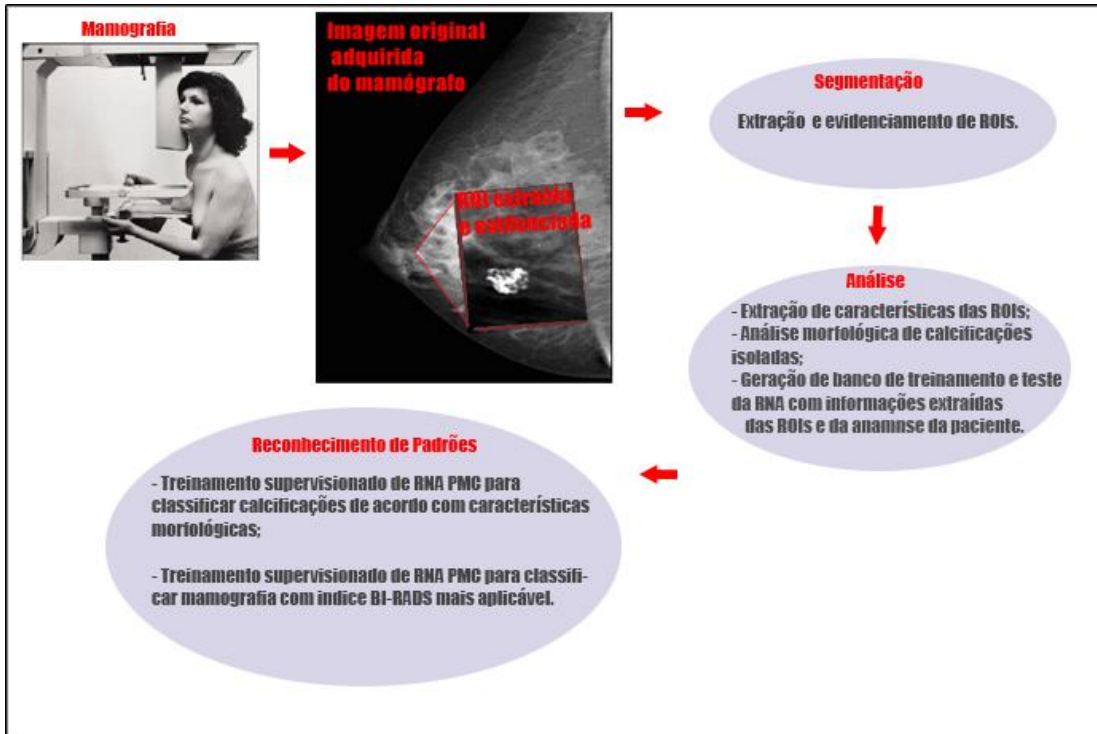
Mamografia

Imagem original adquirida do mamógrafo

ROIs extraída e evidenciada

Segmentação

Extração e evidenciamento de ROIs.

Análise

- Extração de características das ROIs;
- Análise morfológica de calcificações isoladas;
- Geração de banco de treinamento e teste da RNA com informações extraídas das ROIs e da anamnse da paciente.

Reconhecimento de Padrões

- Treinamento supervisionado de RNA PMC para classificar calcificações de acordo com características morfológicas;

- Treinamento supervisionado de RNA PMC para classificar mamografia com indice BI-RADS mais aplicável.